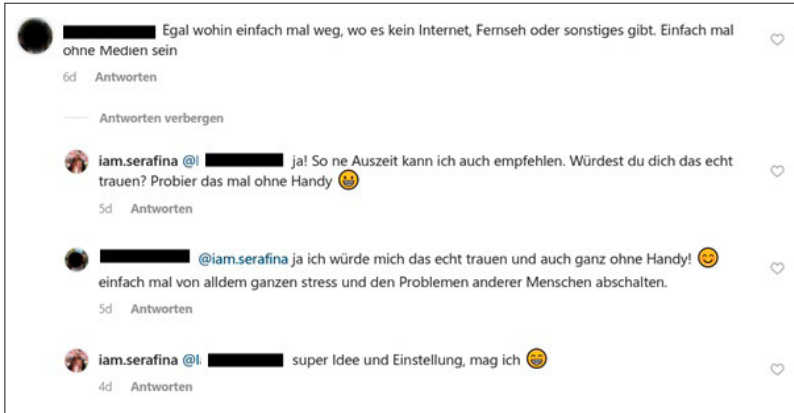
Egal wohin einfach mal weg, wo es kein Internet, Fernseh oder sonstiges gibt. Einfach mal ohne Medien sein

6d Antworten

Antworten verbergen

iam.serafina @l ja! So ne Auszeit kann ich auch empfehlen. Würdest du dich das echt trauen? Probier das mal ohne Handy 😀

5d Antworten

@iam.serafina ja ich würde mich das echt trauen und auch ganz ohne Handy! 😊 einfach mal von alldem ganzen stress und den Problemen anderer Menschen abschalten.

5d Antworten

iam.serafina @l super Idee und Einstellung, mag ich 😁

4d Antworten